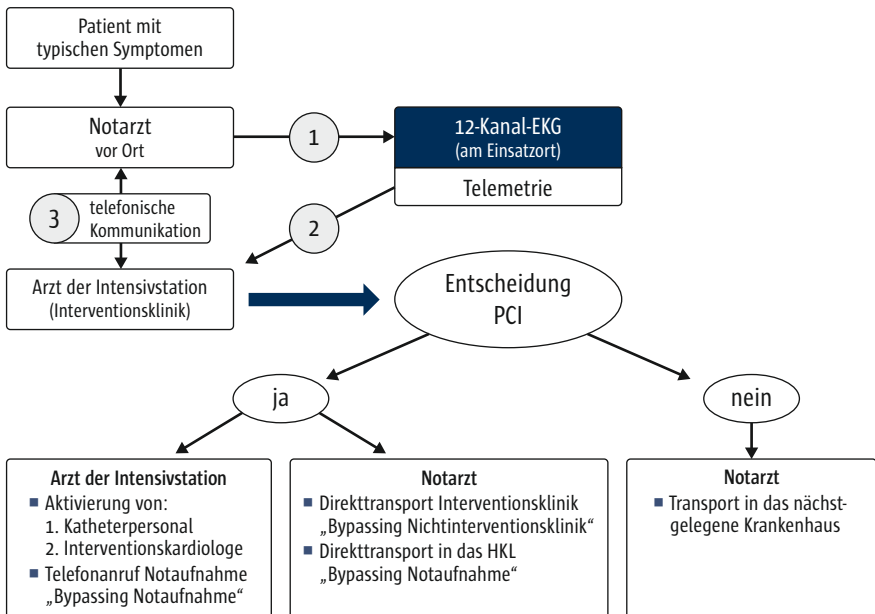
Patient mit typischen Symptomen

Notarzt vor Ort

1

12-Kanal-EKG (am Einsatzort)

Telemetrie

3 telefonische Kommunikation

2

Arzt der Intensivstation (Interventionsklinik)

Entscheidung PCI

ja

nein

Arzt der Intensivstation
■ Aktivierung von:
1. Katheterpersonal
2. Interventionskardiologe
■ Telefonanruf Notaufnahme „Bypassing Notaufnahme“

Notarzt
■ Direkttransport Interventionsklinik „Bypassing Nichtinterventionsklinik“
■ Direkttransport in das HKL „Bypassing Notaufnahme“

Notarzt
■ Transport in das nächstgelegene Krankenhaus